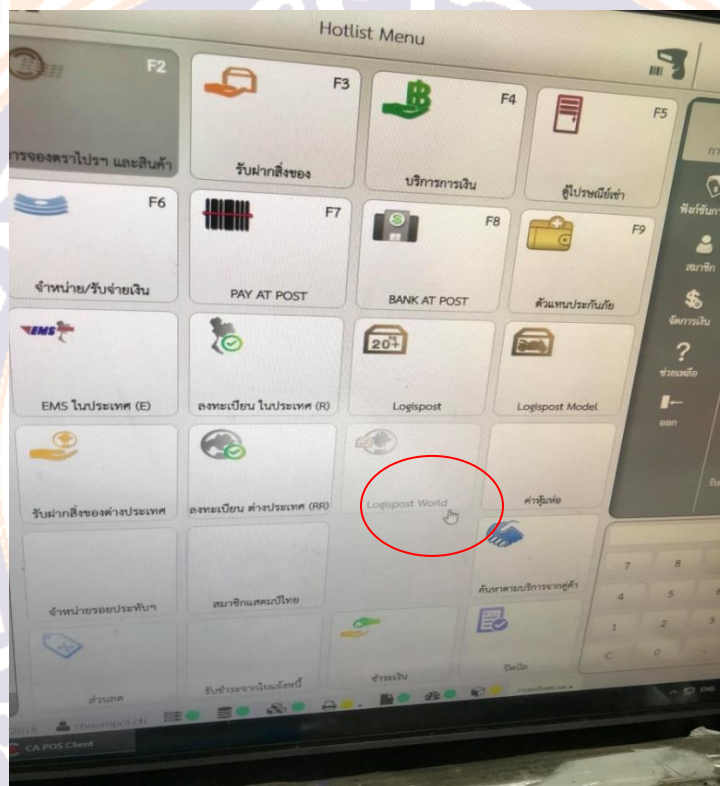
Hotlist Menu

F2
การจองตราไปรษ และสินค้า

F3
รับฝากสิ่งของ

F4
บริการการเงิน

F5
ตู้ไปรษณีย์เช่า

F6
จำหน่าย/รับจ่ายเงิน

F7
PAY AT POST

F8
BANK AT POST

F9
ตัวแทนประกันภัย

EMS ในประเทศ (E)

ลงทะเบียน ในประเทศ (R)

Logispost

Logispost Model

รับฝากสิ่งของต่างประเทศ

ลงทะเบียน ต่างประเทศ (RR)

Logispost World

ค่าหุ้มห่อ

จำหน่ายรอยประทับฯ

สมาชิกแสตมป์ไทย

ค้นหาตามบริการจากคู่ค้า

ส่วนลด

รับชำระจากใบแจ้งหนี้

ชำระเงิน

บันทึก

ฟังก์ชันการ
สมาชิก
จัดการเงิน
ช่วยเหลือ
ออก

7 8
4 5
1 2
C 0

CA POS Client
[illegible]
2018
ENG